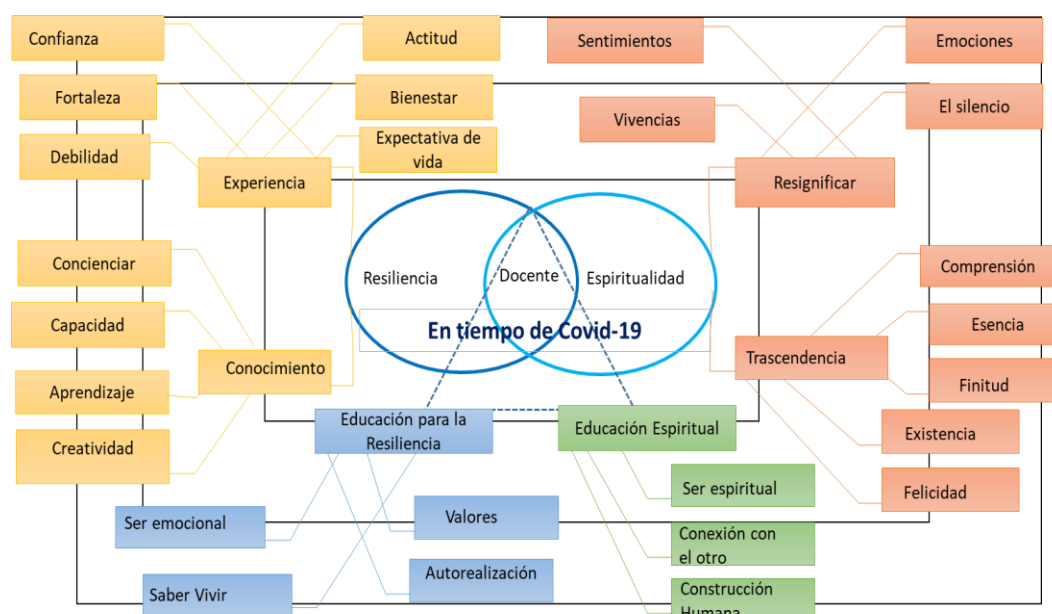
Confianza

Actitud

Sentimientos

Emociones

Fortaleza

Bienestar

Vivencias

El silencio

Debilidad

Expectativa de vida

Experiencia

Resignificar

Concienciar

Resiliencia

Docente

Espiritualidad

Comprensión

Capacidad

En tiempo de Covid-19

Esencia

Conocimiento

Trascendencia

Finitud

Aprendizaje

Educación para la Resiliencia

Educación Espiritual

Existencia

Creatividad

Ser espiritual

Felicidad

Ser emocional

Valores

Conexión con el otro

Autorealización

Saber Vivir

Construcción Humana